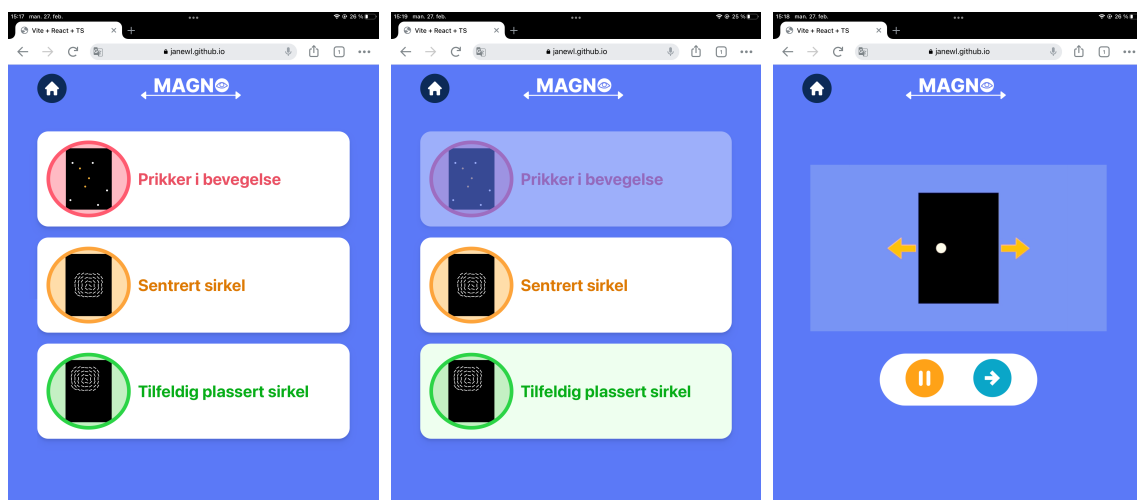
15:17 man. 27. feb.
26 %
Vite + React + TS
janewl.github.io
MAGNO
Prikker i bevegelse
Sentrert sirkel
Tilfeldig plassert sirkel

15:18 man. 27. feb.
25 %
Vite + React + TS
janewl.github.io
MAGNO
Prikker i bevegelse
Sentrert sirkel
Tilfeldig plassert sirkel

15:18 man. 27. feb.
26 %
Vite + React + TS
janewl.github.io
MAGNO